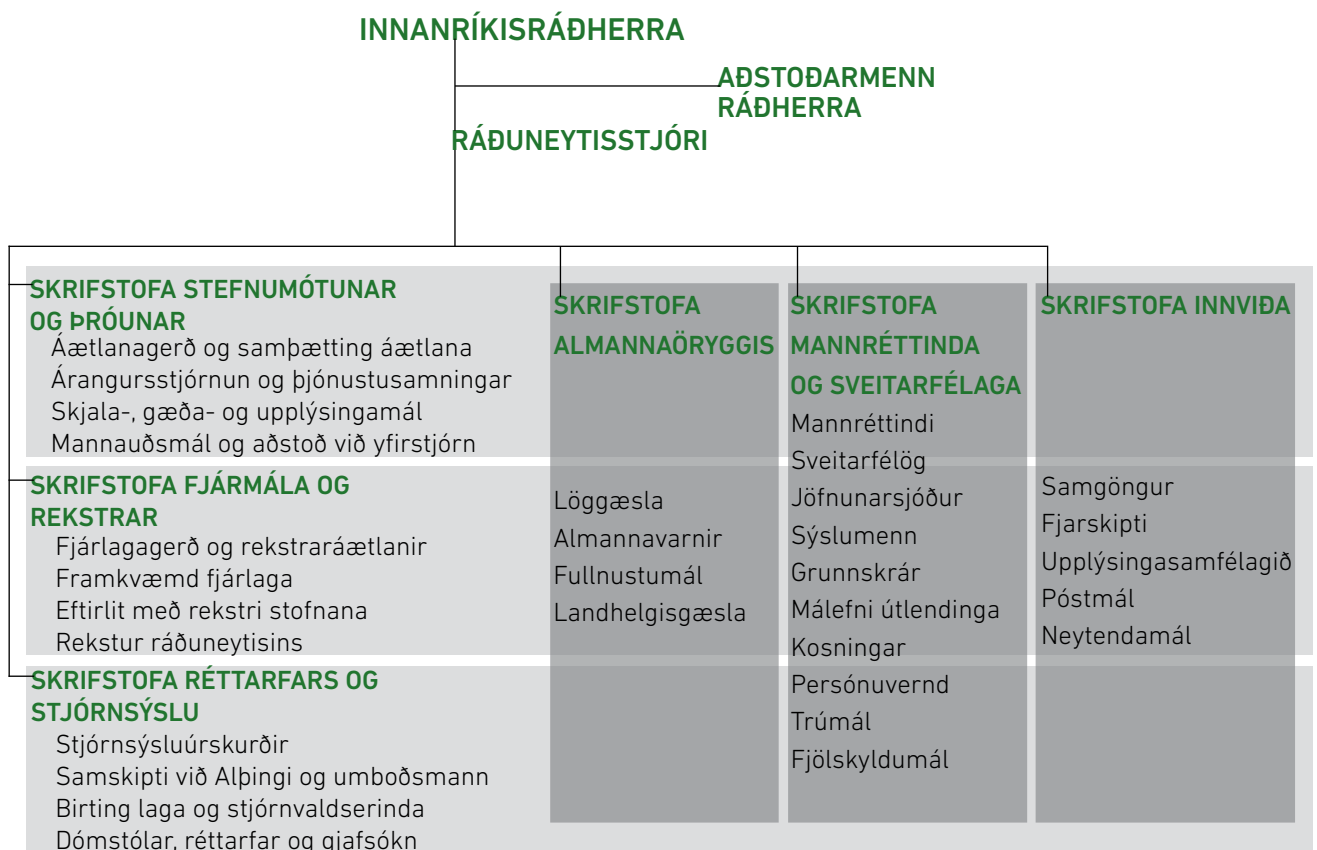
INNANRÍKISRÁÐHERRA

AÐSTOÐARMENN RÁÐHERRA

RÁÐUNEYTISSTJÓRI

SKRIFSTOFA STEFNUMÓTUNAR OG ÞRÓUNAR
Áætlanagerð og samþætting áætlana
Árangursstjórnun og þjónustusamningar
Skjala-, gæða- og upplýsingamál
Mannauðsmál og aðstoð við yfirstjórn

SKRIFSTOFA FJÁRMÁLA OG REKSTRAR
Fjárlagagerð og rekstraráætlanir
Framkvæmd fjárlaga
Eftirlit með rekstri stofnana
Rekstur ráðuneytisins

SKRIFSTOFA RÉTTARFARS OG STJÓRNSÝSLU
Stjórnsýsluúrskurðir
Samskipti við Alþingi og umboðsmann
Birting laga og stjórnvaldserinda
Dómstólar, réttarfar og gjafsókn

SKRIFSTOFA ALMANNAÖRYGGIS
Löggæsla
Almannavarnir
Fullnustumál
Landhelgisgæsla

SKRIFSTOFA MANNRÉTTINDA OG SVEITARFÉLAGA
Mannréttindi
Sveitarfélög
Jöfnunarsjóður
Sýslumenn
Grunnskrár
Málefni útlendinga
Kosningar
Persónuvernd
Trúmál
Fjölskyldumál

SKRIFSTOFA INNVIÐA
Samgöngur
Fjarskipti
Upplýsingasamfélagið
Póstmál
Neytendamál